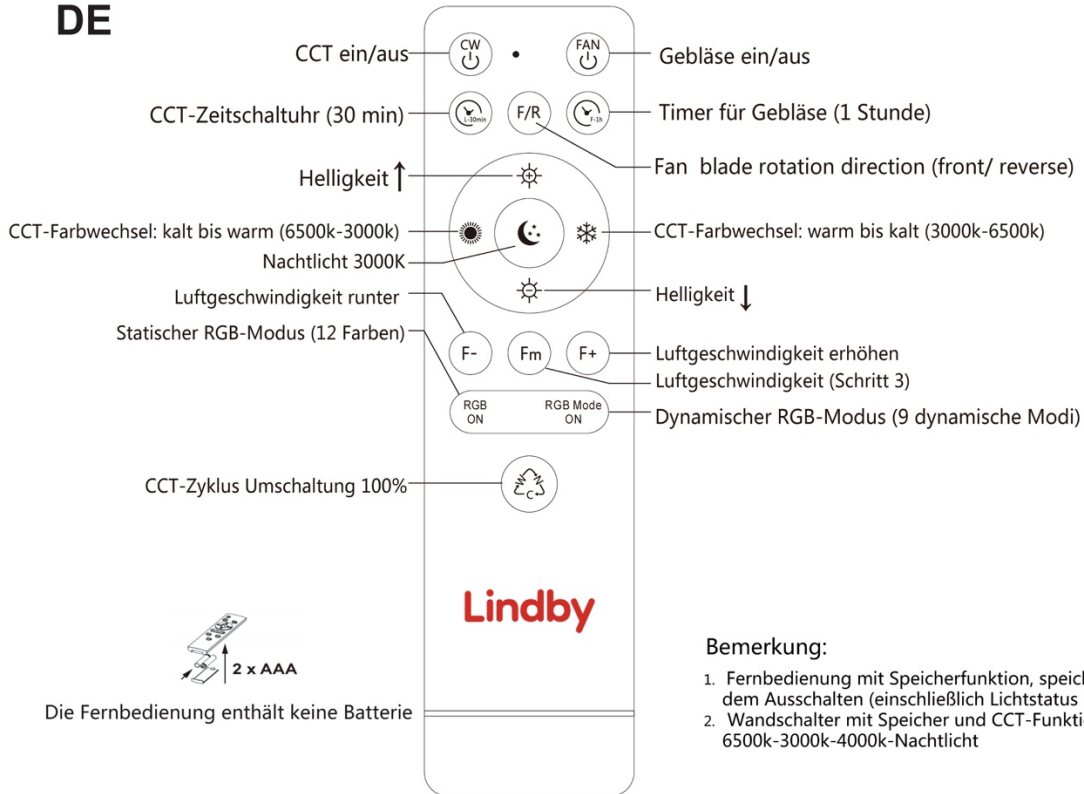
DE

CCT ein/aus

CW

FAN

Gebläse ein/aus

CCT-Zeitschaltuhr (30 min)

L-30min

F/R

F-1h

Timer für Gebläse (1 Stunde)

Fan blade rotation direction (front/ reverse)

Helligkeit ↑

CCT-Farbwechsel: kalt bis warm (6500k-3000k)

CCT-Farbwechsel: warm bis kalt (3000k-6500k)

Nachtlicht 3000K

Helligkeit ↓

Luftgeschwindigkeit runter

Statischer RGB-Modus (12 Farben)

F-

Fm

F+

Luftgeschwindigkeit erhöhen

Luftgeschwindigkeit (Schritt 3)

RGB ON

RGB Mode ON

Dynamischer RGB-Modus (9 dynamische Modi)

CCT-Zyklus Umschaltung 100%

C

Lindby

2 x AAA

Die Fernbedienung enthält keine Batterie

Bemerkung:

1. Fernbedienung mit Speicherfunktion, speic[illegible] dem Ausschalten (einschließlich Lichtstatus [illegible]
2. Wandschalter mit Speicher und CCT-Funkti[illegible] 6500k-3000k-4000k-Nachtlicht